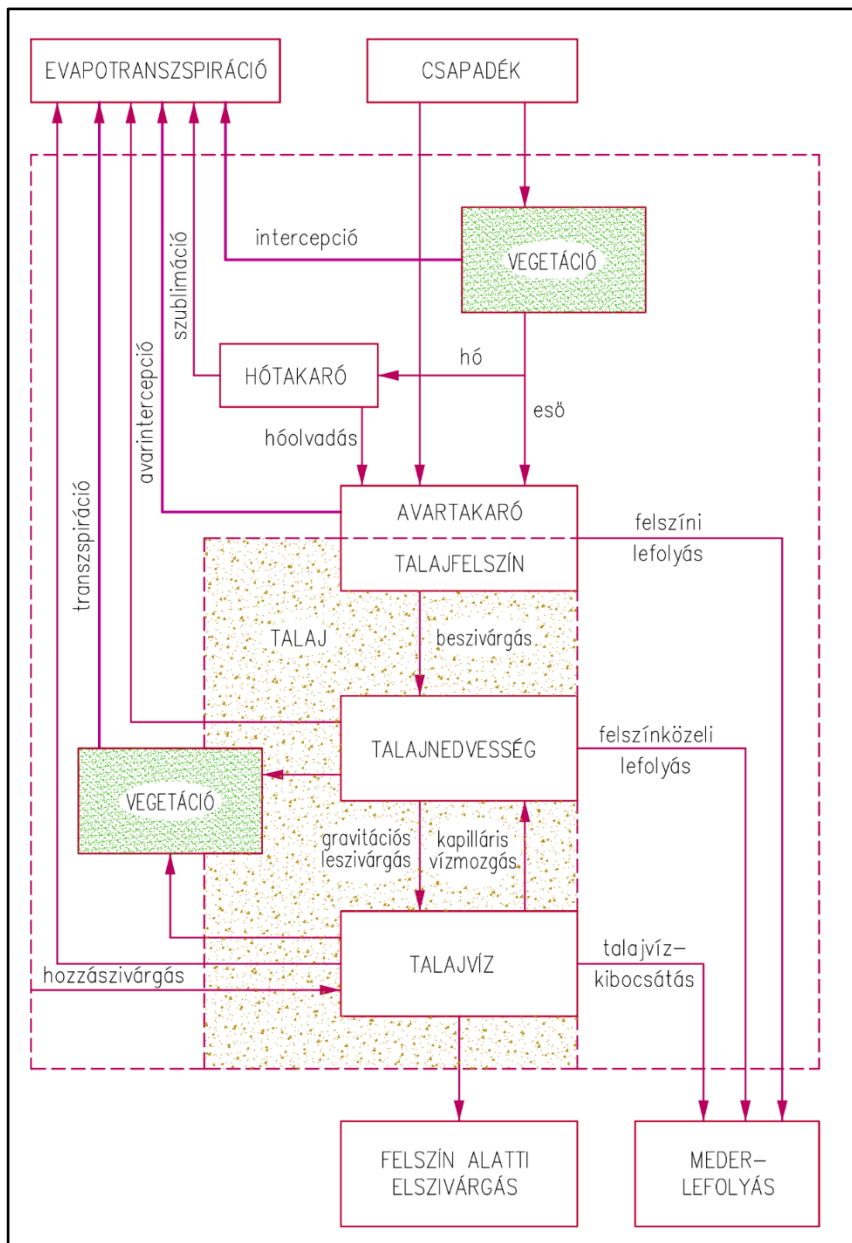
EVAPOTRANSZSPIRÁCIÓ

CSAPADÉK

intercepció

VEGETÁCIÓ

szublimáció

avarintercepció

transzspiráció

HÓTAKARÓ

hó

esö

hóolvadás

AVARTAKARÓ

TALAJFELSZÍN

felszíni lefolyás

TALAJ

beszivárgás

TALAJNEDVESSÉG

felszínközeli lefolyás

VEGETÁCIÓ

gravitációs leszivárgás

kapilláris vízmozgás

TALAJVÍZ

talajvíz-kibocsátás

hozzászivárgás

FELSZÍN ALATTI ELSZIVÁRGÁS

MEDER-LEFOLYÁS